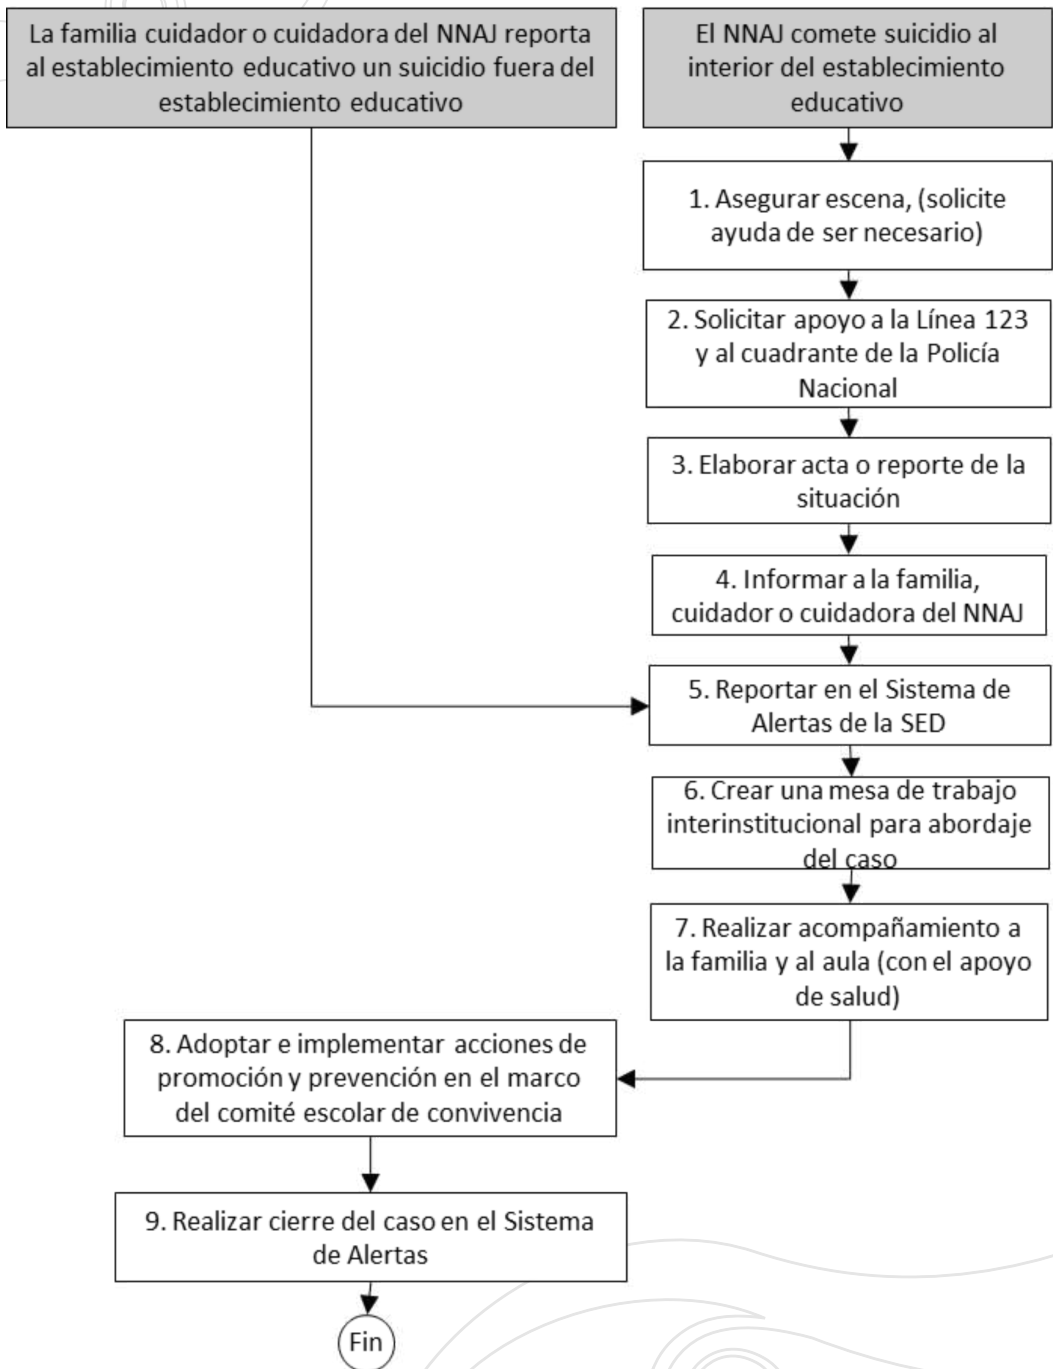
La familia cuidador o cuidadora del NNAJ reporta al establecimiento educativo un suicidio fuera del establecimiento educativo

El NNAJ comete suicidio al interior del establecimiento educativo

1. Asegurar escena, (solicite ayuda de ser necesario)

2. Solicitar apoyo a la Línea 123 y al cuadrante de la Policía Nacional

3. Elaborar acta o reporte de la situación

4. Informar a la familia, cuidador o cuidadora del NNAJ

5. Reportar en el Sistema de Alertas de la SED

6. Crear una mesa de trabajo interinstitucional para abordaje del caso

7. Realizar acompañamiento a la familia y al aula (con el apoyo de salud)

8. Adoptar e implementar acciones de promoción y prevención en el marco del comité escolar de convivencia

9. Realizar cierre del caso en el Sistema de Alertas

Fin